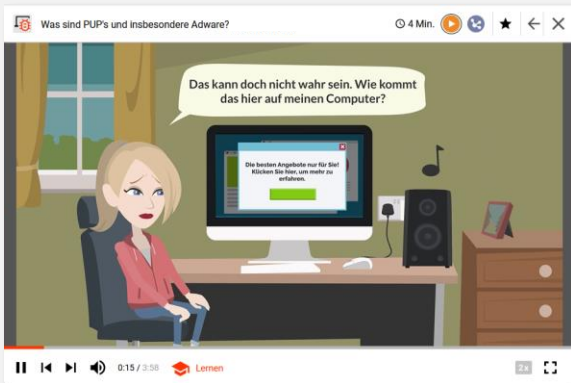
Was sind PUP's und insbesondere Adware?

4 Min.

Das kann doch nicht wahr sein. Wie kommt das hier auf meinen Computer?

Die besten Angebote nur für Sie! Klicken Sie hier, um mehr zu erfahren.

0:15 / 3:58 Lernen

2x